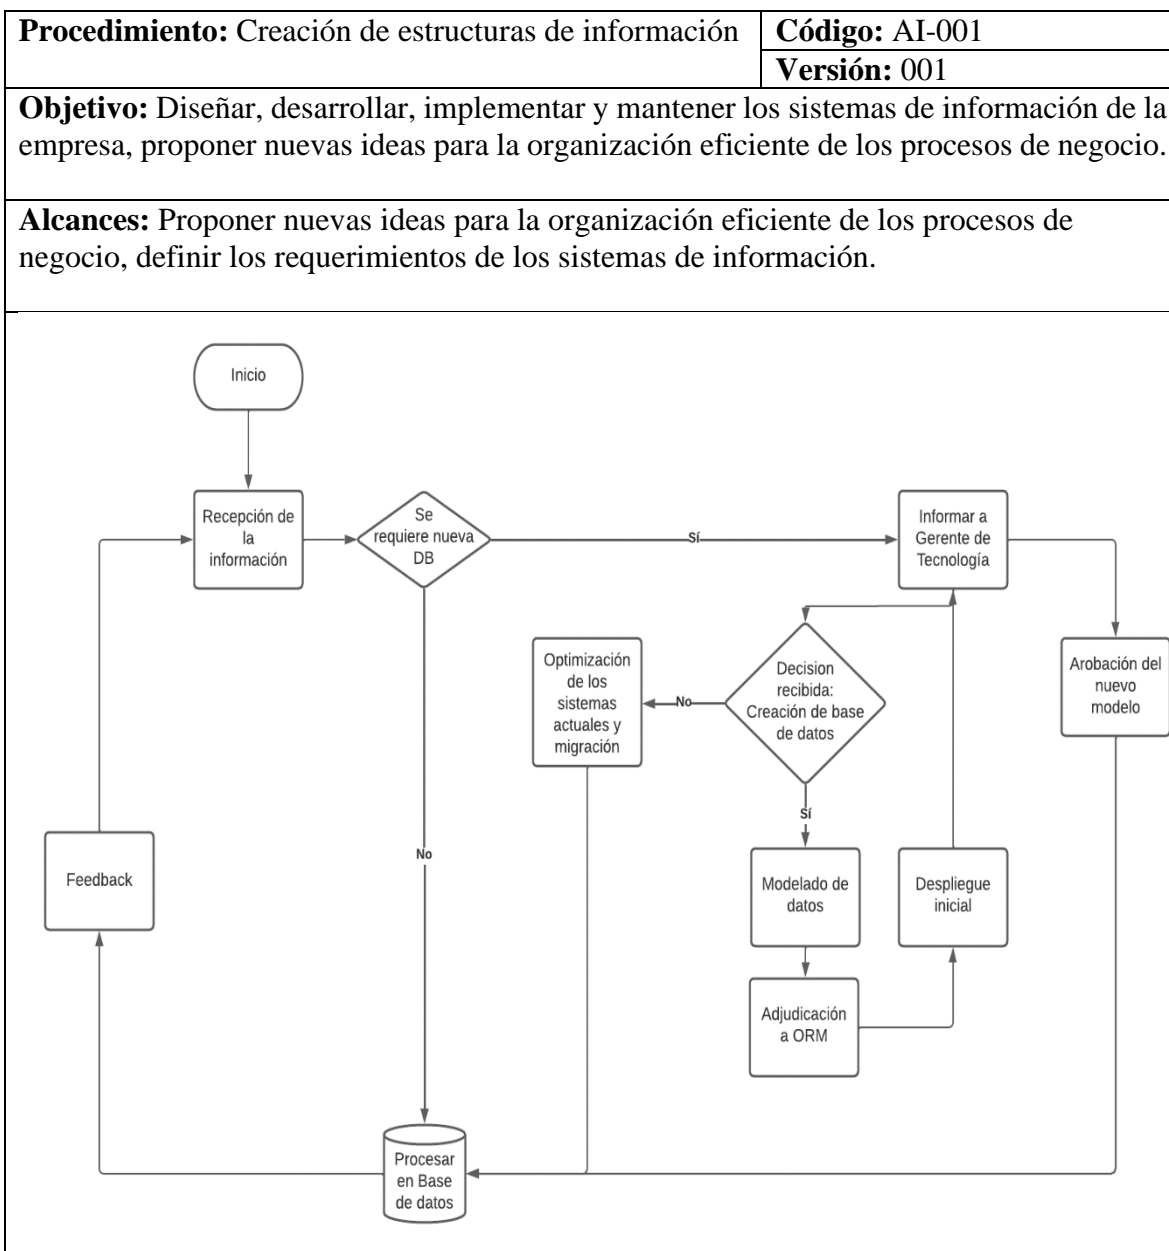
| **Procedimiento:** Creación de estructuras de información | **Código:** AI-001 |
|---|---|
| | **Versión:** 001 |

**Objetivo:** Diseñar, desarrollar, implementar y mantener los sistemas de información de la empresa, proponer nuevas ideas para la organización eficiente de los procesos de negocio.

**Alcances:** Proponer nuevas ideas para la organización eficiente de los procesos de negocio, definir los requerimientos de los sistemas de información.

Inicio

Recepción de la información

Se requiere nueva DB

Sí

Informar a Gerente de Tecnología

Arobación del nuevo modelo

Decision recibida: Creación de base de datos

No

Optimización de los sistemas actuales y migración

Sí

Modelado de datos

Adjudicación a ORM

Despliegue inicial

No

Feedback

Procesar en Base de datos